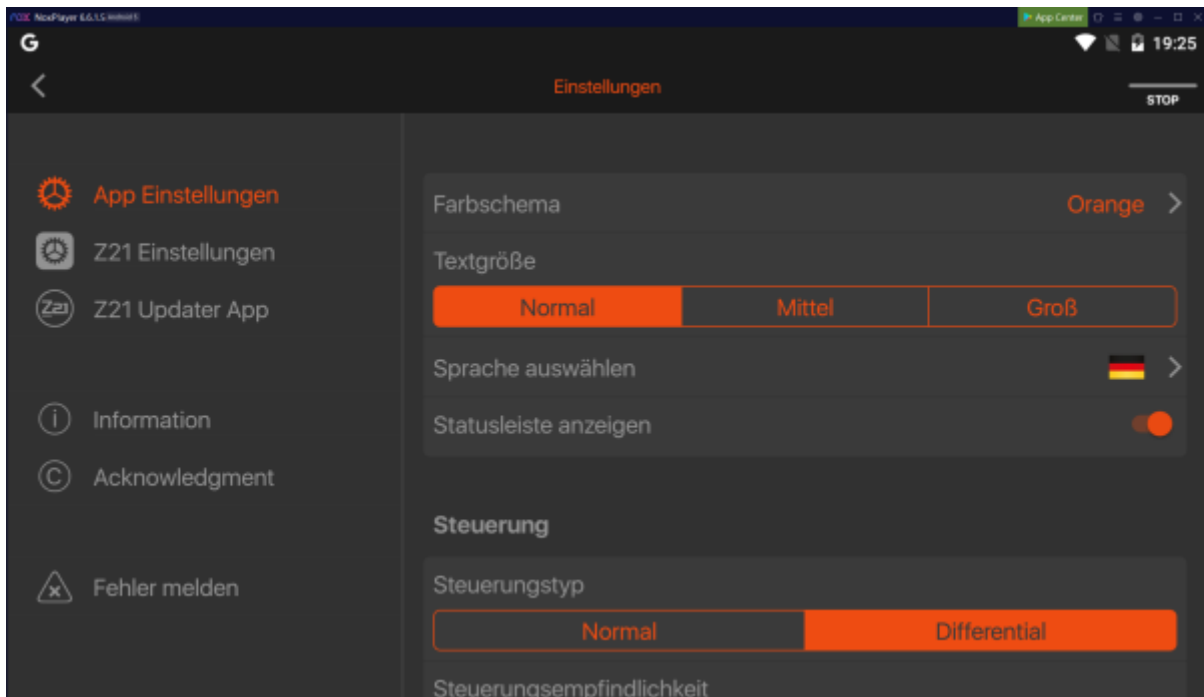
NoxPlayer 6.6.1.5 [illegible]
App Center
G
19:25
Einstellungen
STOP

App Einstellungen
Z21 Einstellungen
Z21 Updater App

Information
Acknowledgment

Fehler melden

Farbschema
Orange
Textgröße
| Normal | Mittel | Groß |
|---|---|---|

Sprache auswählen
Statusleiste anzeigen

Steuerung

Steuerungstyp
| Normal | Differential |
|---|---|

Steuerungsempfindlichkeit